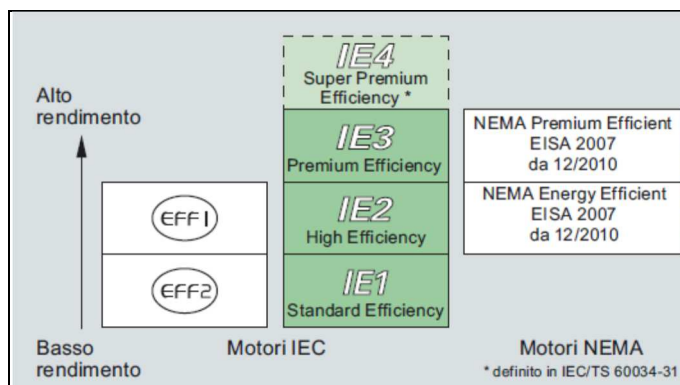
Alto rendimento

EFF1

EFF2

Basso rendimento

IE4
Super Premium Efficiency *

IE3
Premium Efficiency

IE2
High Efficiency

IE1
Standard Efficiency

Motori IEC

NEMA Premium Efficient
EISA 2007
da 12/2010

NEMA Energy Efficient
EISA 2007
da 12/2010

Motori NEMA

* definito in IEC/TS 60034-31